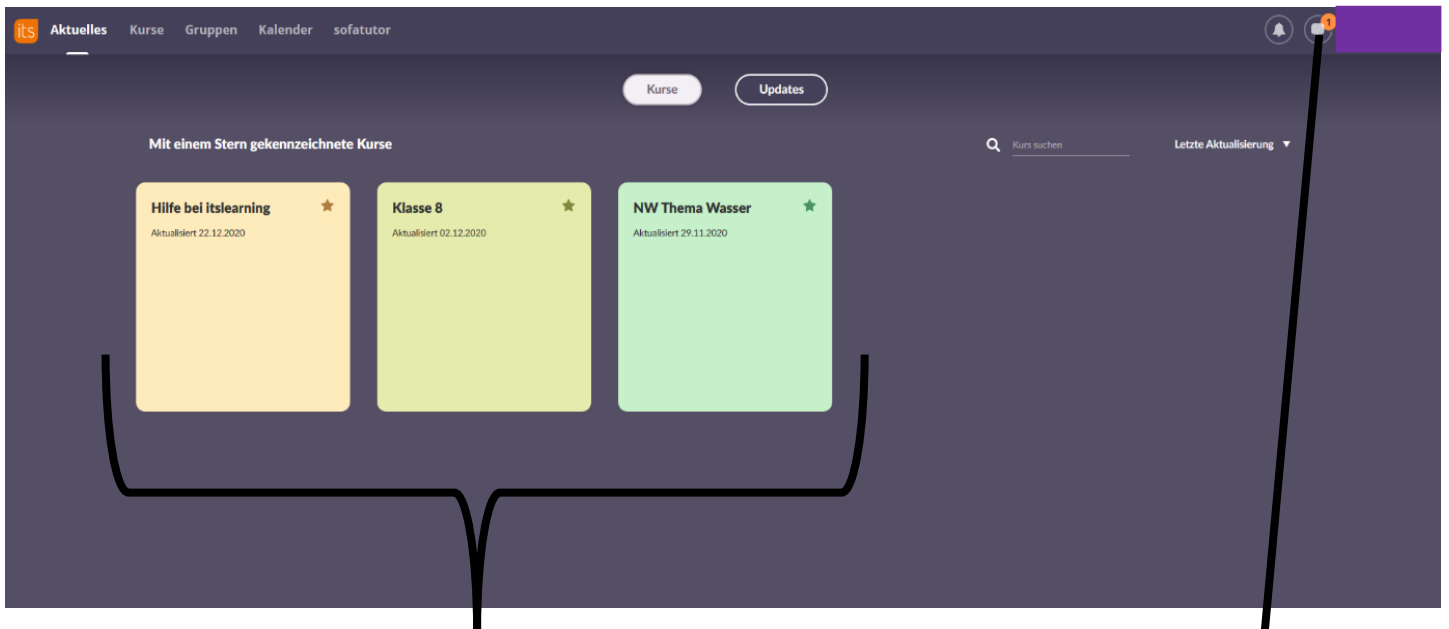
its Aktuelles Kurse Gruppen Kalender sofatutor

1

Kurse Updates

Mit einem Stern gekennzeichnete Kurse

Kurs suchen

Letzte Aktualisierung ▼

Hilfe bei itslearning
Aktualisiert 22.12.2020

Klasse 8
Aktualisiert 02.12.2020

NW Thema Wasser
Aktualisiert 29.11.2020